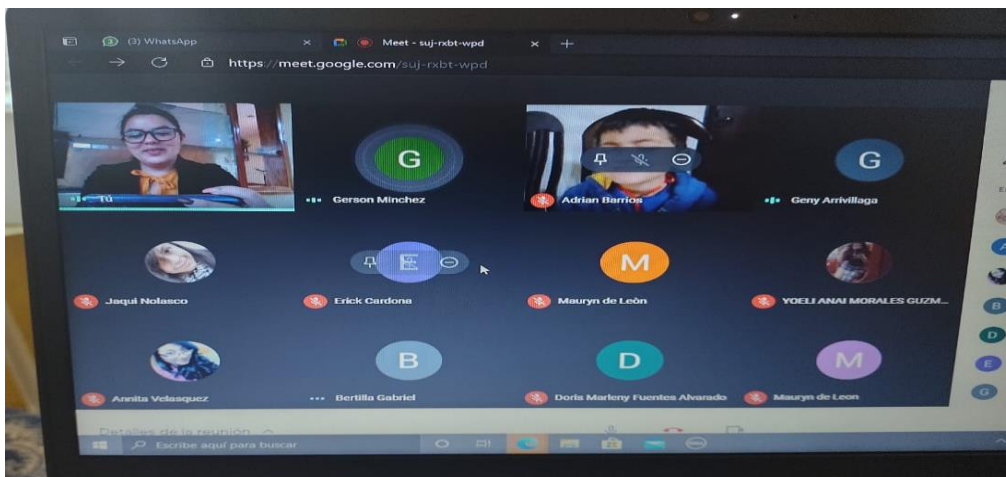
(3) WhatsApp × Meet - suj-rxbt-wpd × +

https://meet.google.com/suj-rxbt-wpd

Tú

G
Gerson Minchez

Adrian Barrios

G
Geny Arrivillaga

Jaqui Nolasco

E
Erick Cardona

M
Mauryn de Leòn

YOELI ANAI MORALES GUZM...

Annita Velasquez

B
Bertilla Gabriel

D
Doris Marleny Fuentes Alvarado

M
Mauryn de Leon

Detalles de la reunión

Escribe aquí para buscar